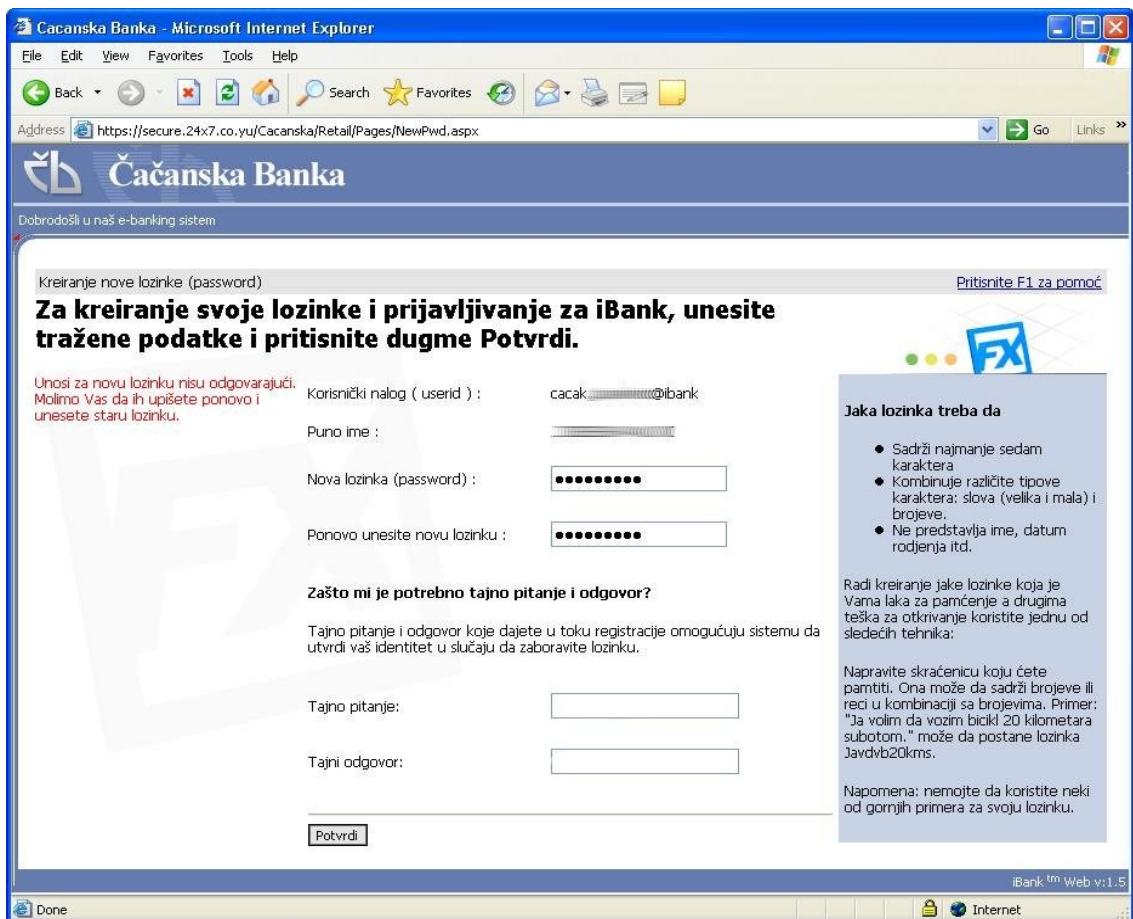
Cacanska Banka - Microsoft Internet Explorer

File Edit View Favorites Tools Help

Back Search Favorites

Address https://secure.24x7.co.yu/Cacanska/Retail/Pages/NewPwd.aspx Go Links

Čačanska Banka

Dobrodošli u naš e-banking sistem

Kreiranje nove lozinke (password)

Pritisnite F1 za pomoć

Za kreiranje svoje lozinke i prijavljivanje za iBank, unesite tražene podatke i pritisnite dugme Potvrdi.

Unosi za novu lozinku nisu odgovarajući. Molimo Vas da ih upišete ponovo i unesete staru lozinku.

Korisnički nalog ( userid ) : cacak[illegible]@ibank

Puno ime : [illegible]

Nova lozinka (password) : •••••••••

Ponovo unesite novu lozinku : •••••••••

Zašto mi je potrebno tajno pitanje i odgovor?

Tajno pitanje i odgovor koje dajete u toku registracije omogućuju sistemu da utvrdi vaš identitet u slučaju da zaboravite lozinku.

Tajno pitanje:

Tajni odgovor:

Potvrdi

Jaka lozinka treba da

- Sadrži najmanje sedam karaktera
- Kombinuje različite tipove karaktera: slova (velika i mala) i brojeve.
- Ne predstavlja ime, datum rodjenja itd.

Radi kreiranje jake lozinke koja je Vama laka za pamćenje a drugima teška za otkrivanje koristite jednu od sledećih tehnika:

Napravite skraćenicu koju ćete pamtiti. Ona može da sadrži brojeve ili reci u kombinaciji sa brojevima. Primer: "Ja volim da vozim bicikl 20 kilometara subotom." može da postane lozinka Javdvb20kms.

Napomena: nemojte da koristite neki od gornjih primera za svoju lozinku.

iBank tm Web v:1.5

Done Internet